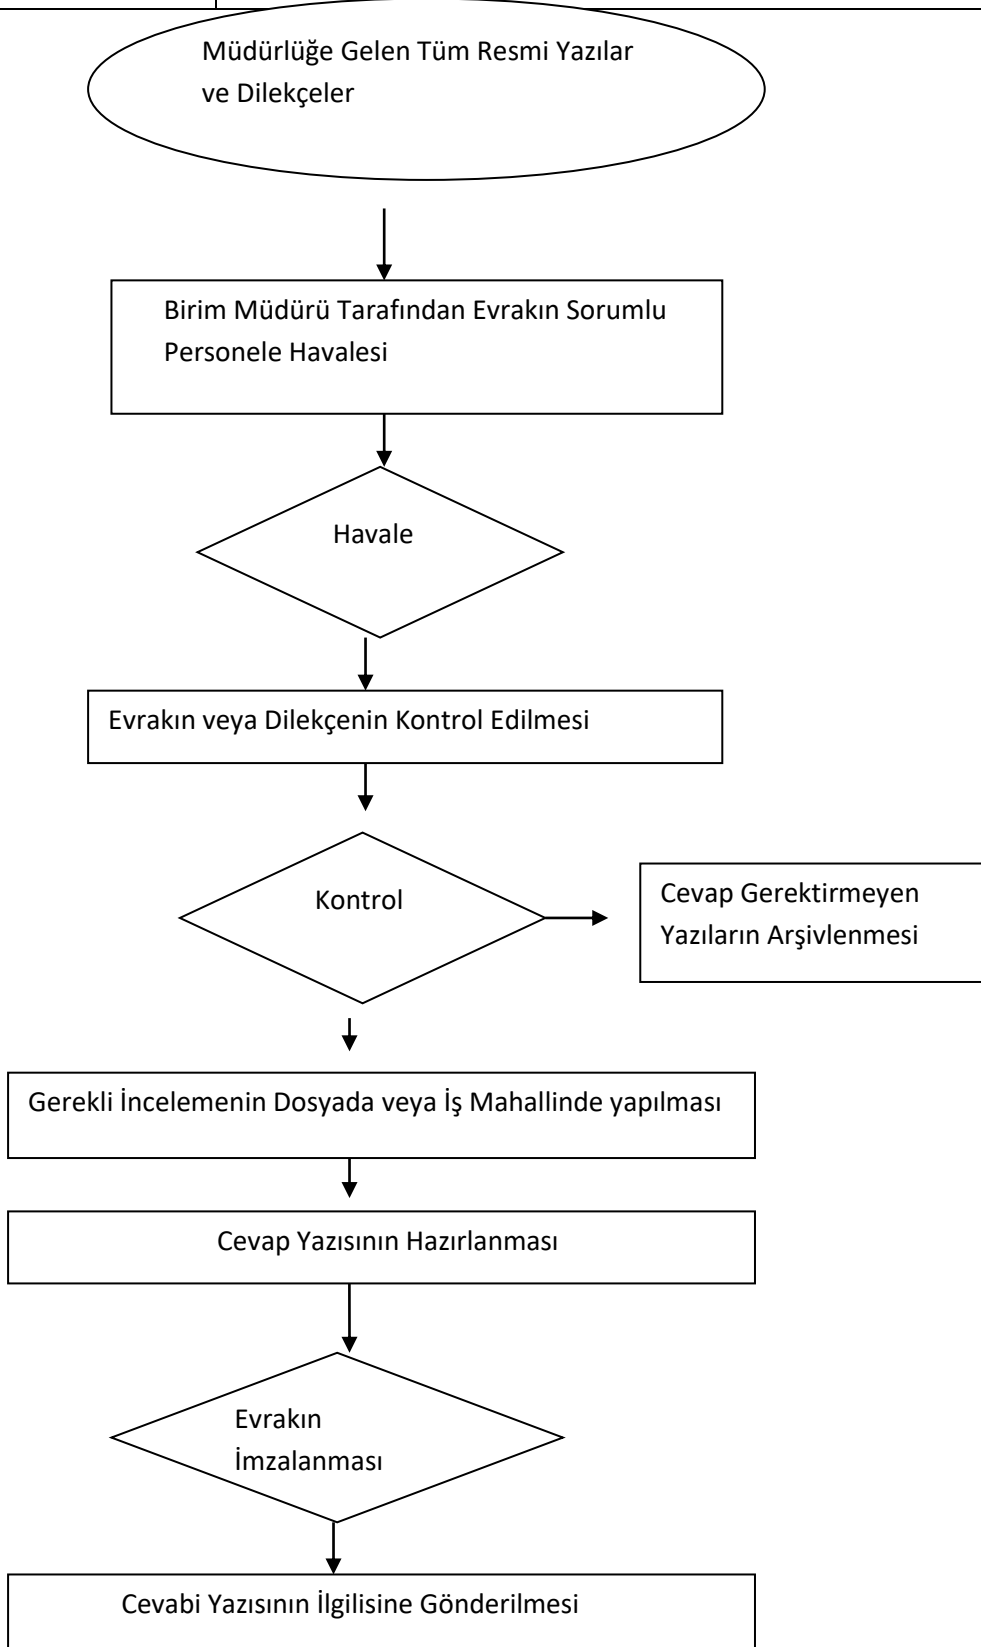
Müdürlüğe Gelen Tüm Resmi Yazılar ve Dilekçeler

Birim Müdürü Tarafından Evrakın Sorumlu Personele Havalesi

Havale

Evrakın veya Dilekçenin Kontrol Edilmesi

Kontrol

Cevap Gerektirmeyen Yazıların Arşivlenmesi

Gerekli İncelemenin Dosyada veya İş Mahallinde yapılması

Cevap Yazısının Hazırlanması

Evrakın İmzalanması

Cevabi Yazısının İlgilisine Gönderilmesi